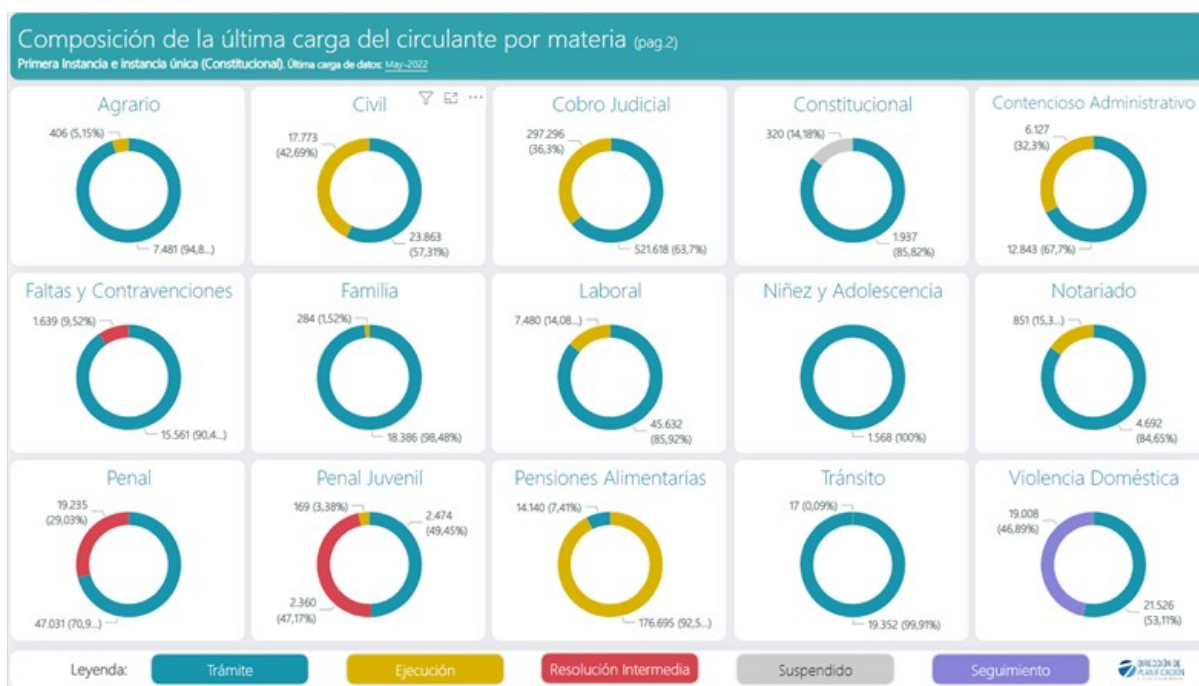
Composición de la última carga del circulante por materia (pag.2)
Primera Instancia e instancia única (Constitucional). Última carga de datos: May-2022

Agrario
406 (5,15%)
7.481 (94,8...)

Civil
17.773 (42,69%)
23.863 (57,31%)

Cobro Judicial
297.296 (36,3%)
521.618 (63,7%)

Constitucional
320 (14,18%)
1.937 (85,82%)

Contencioso Administrativo
6.127 (32,3%)
12.843 (67,7%)

Faltas y Contravenciones
1.639 (9,52%)
15.561 (90,4...)

Familia
284 (1,52%)
18.386 (98,48%)

Laboral
7.480 (14,08...)
45.632 (85,92%)

Niñez y Adolescencia
1.568 (100%)

Notariado
851 (15,3...)
4.692 (84,65%)

Penal
19.235 (29,03%)
47.031 (70,9...)

Penal Juvenil
169 (3,38%)
2.474 (49,45%)
2.360 (47,17%)

Pensiones Alimentarias
14.140 (7,41%)
176.695 (92,5...)

Tránsito
17 (0,09%)
19.352 (99,91%)

Violencia Doméstica
19.008 (46,89%)
21.526 (53,11%)

Leyenda: Trámite Ejecución Resolución Intermedia Suspendido Seguimiento
DIRECCIÓN DE PLANIFICACIÓN